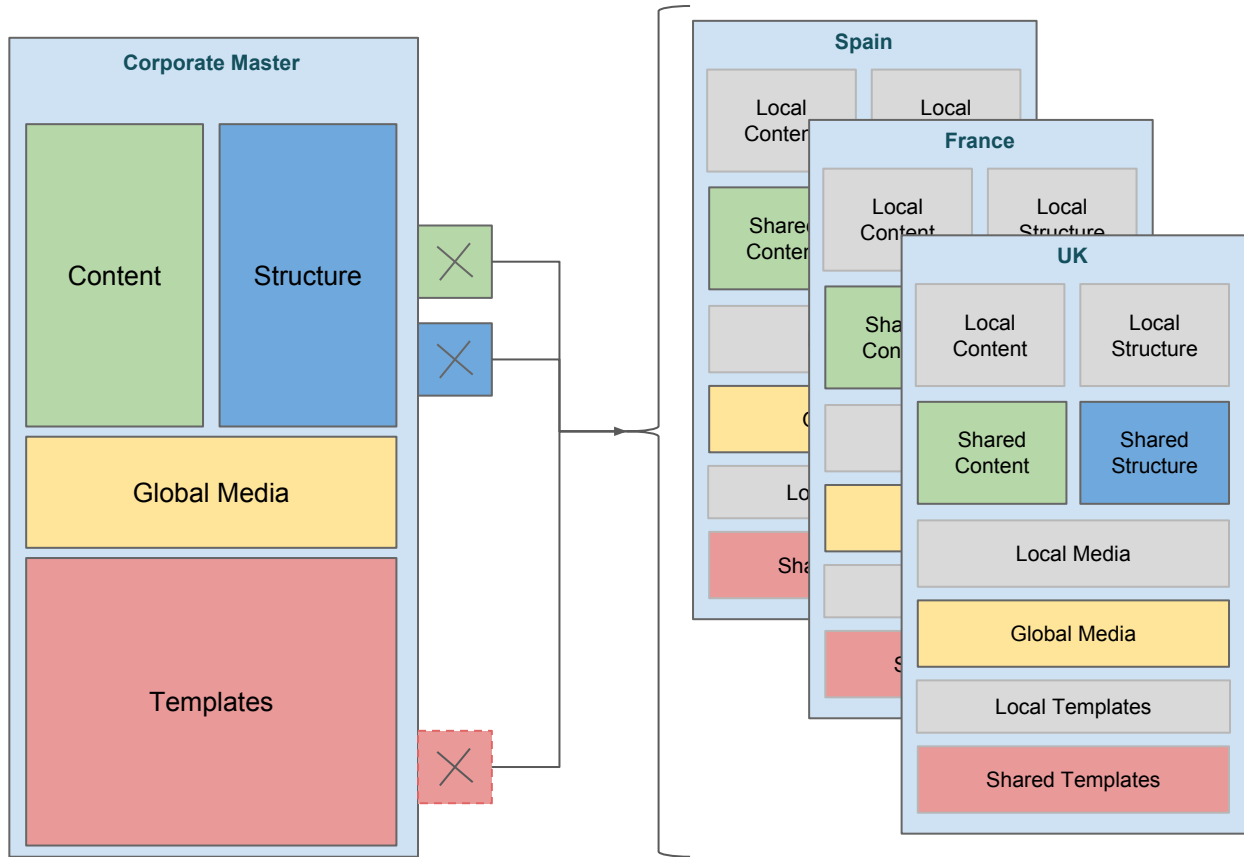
Corporate Master

Content

Structure

Global Media

Templates

Spain

Local Conten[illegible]

Local

Share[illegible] Conten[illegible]

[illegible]

Lo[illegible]

Sha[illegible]

France

Local Content

Local Structure

Sha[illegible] Con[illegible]

S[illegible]

UK

Local Content

Local Structure

Shared Content

Shared Structure

Local Media

Global Media

Local Templates

Shared Templates